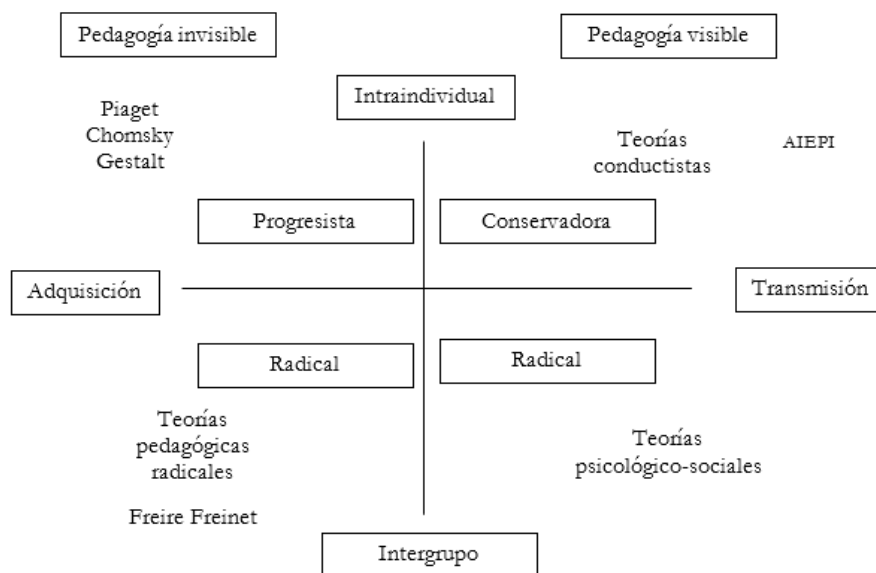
Pedagogía invisible

Pedagogía visible

Intraindividual

Piaget
Chomsky
Gestalt

Teorías
conductistas

AIEPI

Progresista

Conservadora

Adquisición

Transmisión

Radical

Radical

Teorías
pedagógicas
radicales

Teorías
psicológico-sociales

Freire Freinet

Intergrupo